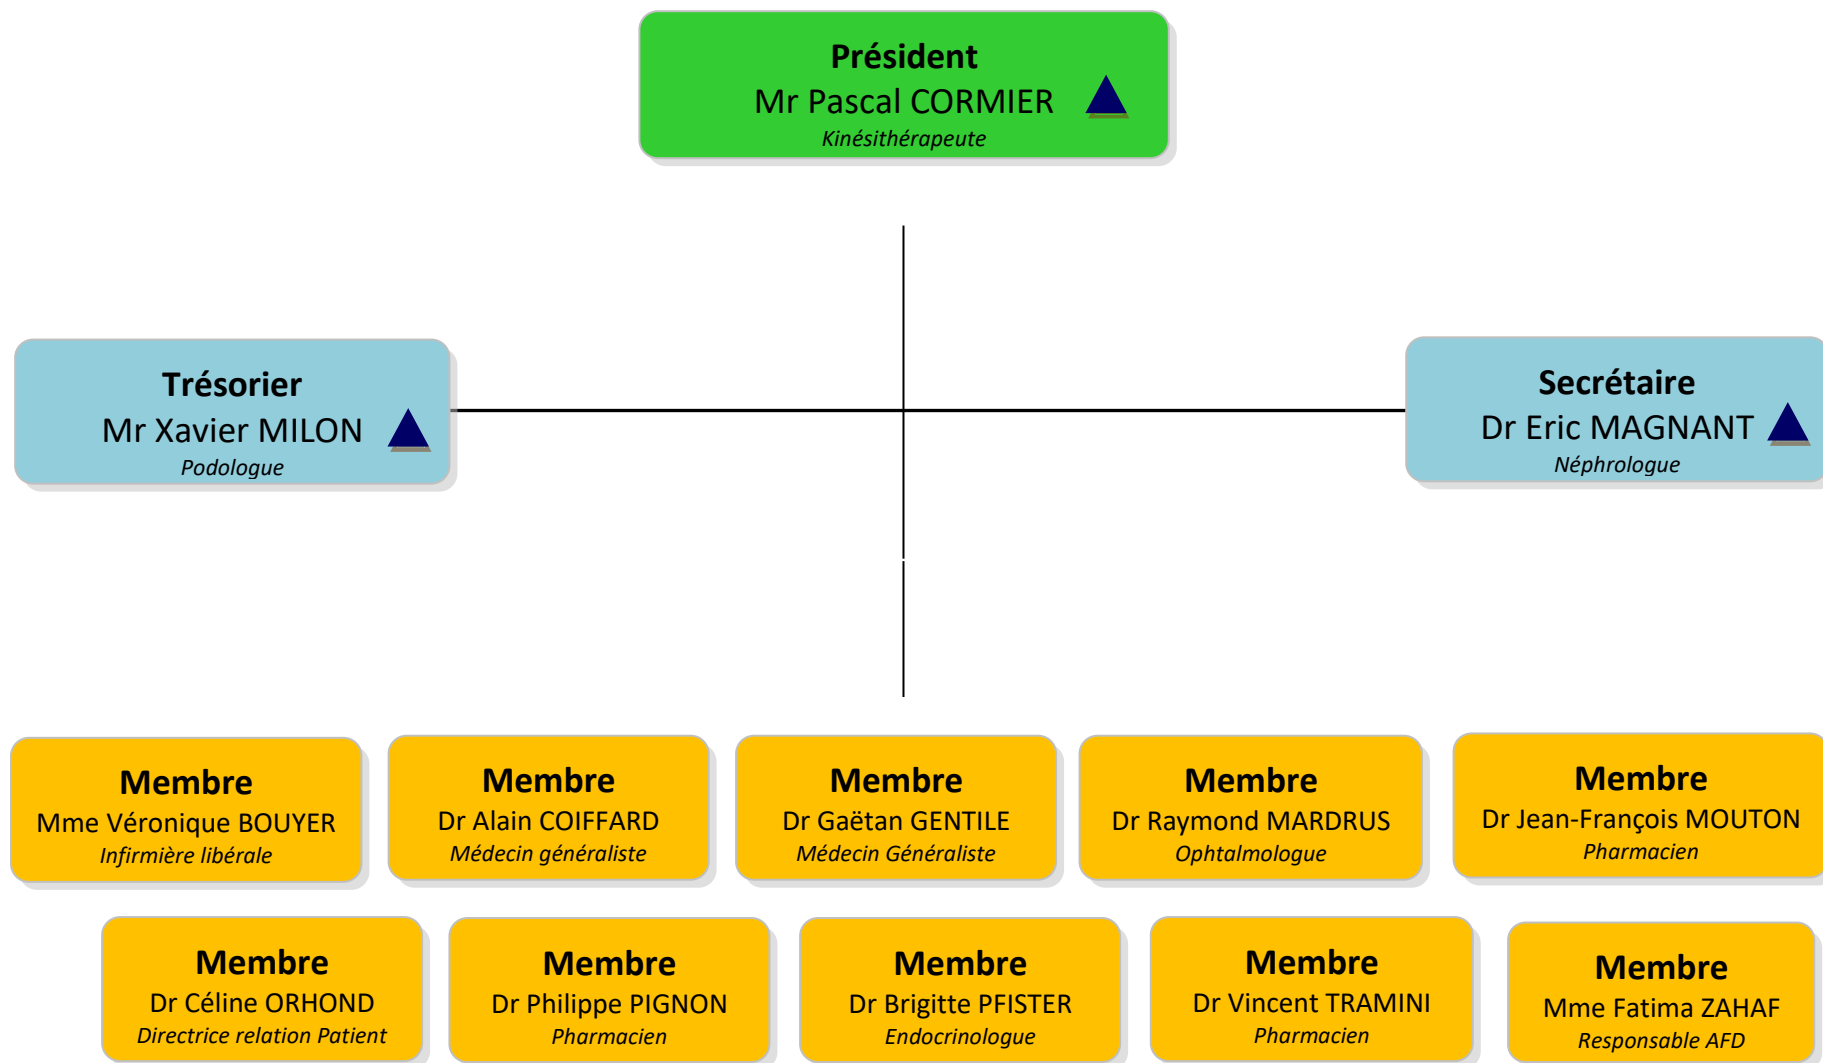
**Président**
Mr Pascal CORMIER
*Kinésithérapeute*

**Trésorier**
Mr Xavier MILON
*Podologue*

**Secrétaire**
Dr Eric MAGNANT
*Néphrologue*

**Membre**
Mme Véronique BOUYER
*Infirmière libérale*

**Membre**
Dr Alain COIFFARD
*Médecin généraliste*

**Membre**
Dr Gaëtan GENTILE
*Médecin Généraliste*

**Membre**
Dr Raymond MARDRUS
*Ophtalmologue*

**Membre**
Dr Jean-François MOUTON
*Pharmacien*

**Membre**
Dr Céline ORHOND
*Directrice relation Patient*

**Membre**
Dr Philippe PIGNON
*Pharmacien*

**Membre**
Dr Brigitte PFISTER
*Endocrinologue*

**Membre**
Dr Vincent TRAMINI
*Pharmacien*

**Membre**
Mme Fatima ZAHAF
*Responsable AFD*